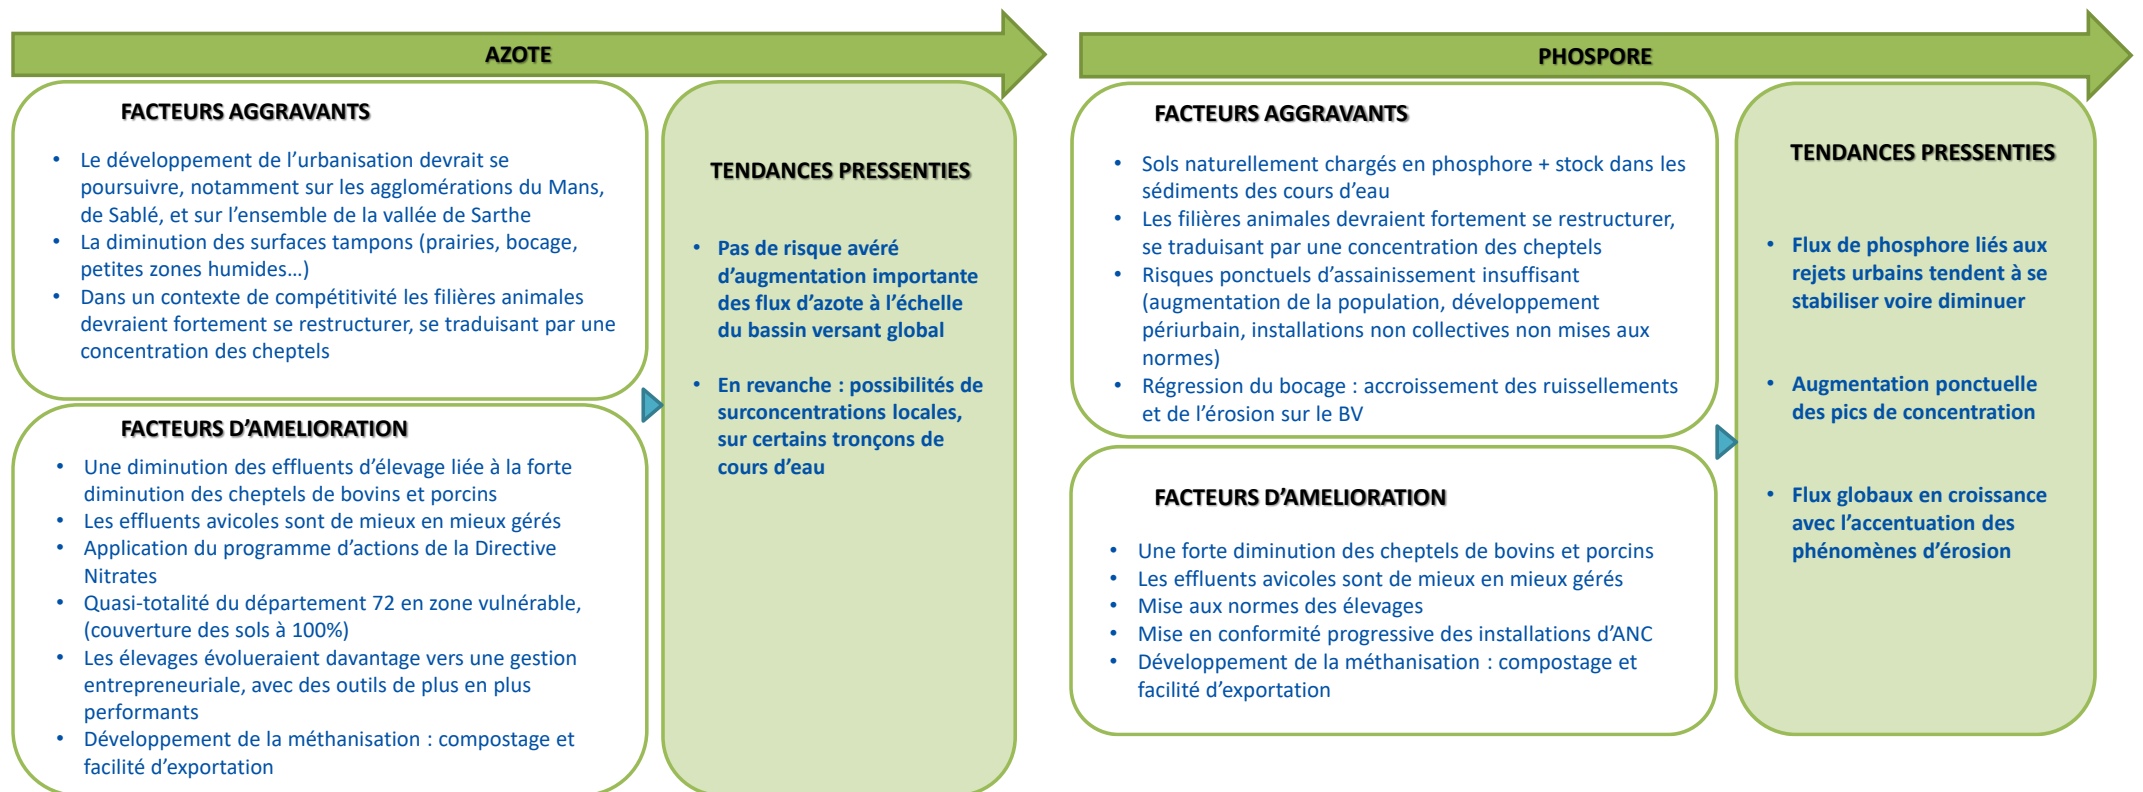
AZOTE

FACTEURS AGGRAVANTS

- Le développement de l'urbanisation devrait se poursuivre, notamment sur les agglomérations du Mans, de Sablé, et sur l'ensemble de la vallée de Sarthe
- La diminution des surfaces tampons (prairies, bocage, petites zones humides…)
- Dans un contexte de compétitivité les filières animales devraient fortement se restructurer, se traduisant par une concentration des cheptels

FACTEURS D'AMELIORATION

- Une diminution des effluents d'élevage liée à la forte diminution des cheptels de bovins et porcins
- Les effluents avicoles sont de mieux en mieux gérés
- Application du programme d'actions de la Directive Nitrates
- Quasi-totalité du département 72 en zone vulnérable, (couverture des sols à 100%)
- Les élevages évolueraient davantage vers une gestion entrepreneuriale, avec des outils de plus en plus performants
- Développement de la méthanisation : compostage et facilité d'exportation

TENDANCES PRESSENTIES

- Pas de risque avéré d'augmentation importante des flux d'azote à l'échelle du bassin versant global
- En revanche : possibilités de surconcentrations locales, sur certains tronçons de cours d'eau

PHOSPORE

FACTEURS AGGRAVANTS

- Sols naturellement chargés en phosphore + stock dans les sédiments des cours d'eau
- Les filières animales devraient fortement se restructurer, se traduisant par une concentration des cheptels
- Risques ponctuels d'assainissement insuffisant (augmentation de la population, développement périurbain, installations non collectives non mises aux normes)
- Régression du bocage : accroissement des ruissellements et de l'érosion sur le BV

FACTEURS D'AMELIORATION

- Une forte diminution des cheptels de bovins et porcins
- Les effluents avicoles sont de mieux en mieux gérés
- Mise aux normes des élevages
- Mise en conformité progressive des installations d'ANC
- Développement de la méthanisation : compostage et facilité d'exportation

TENDANCES PRESSENTIES

- Flux de phosphore liés aux rejets urbains tendent à se stabiliser voire diminuer
- Augmentation ponctuelle des pics de concentration
- Flux globaux en croissance avec l'accentuation des phénomènes d'érosion